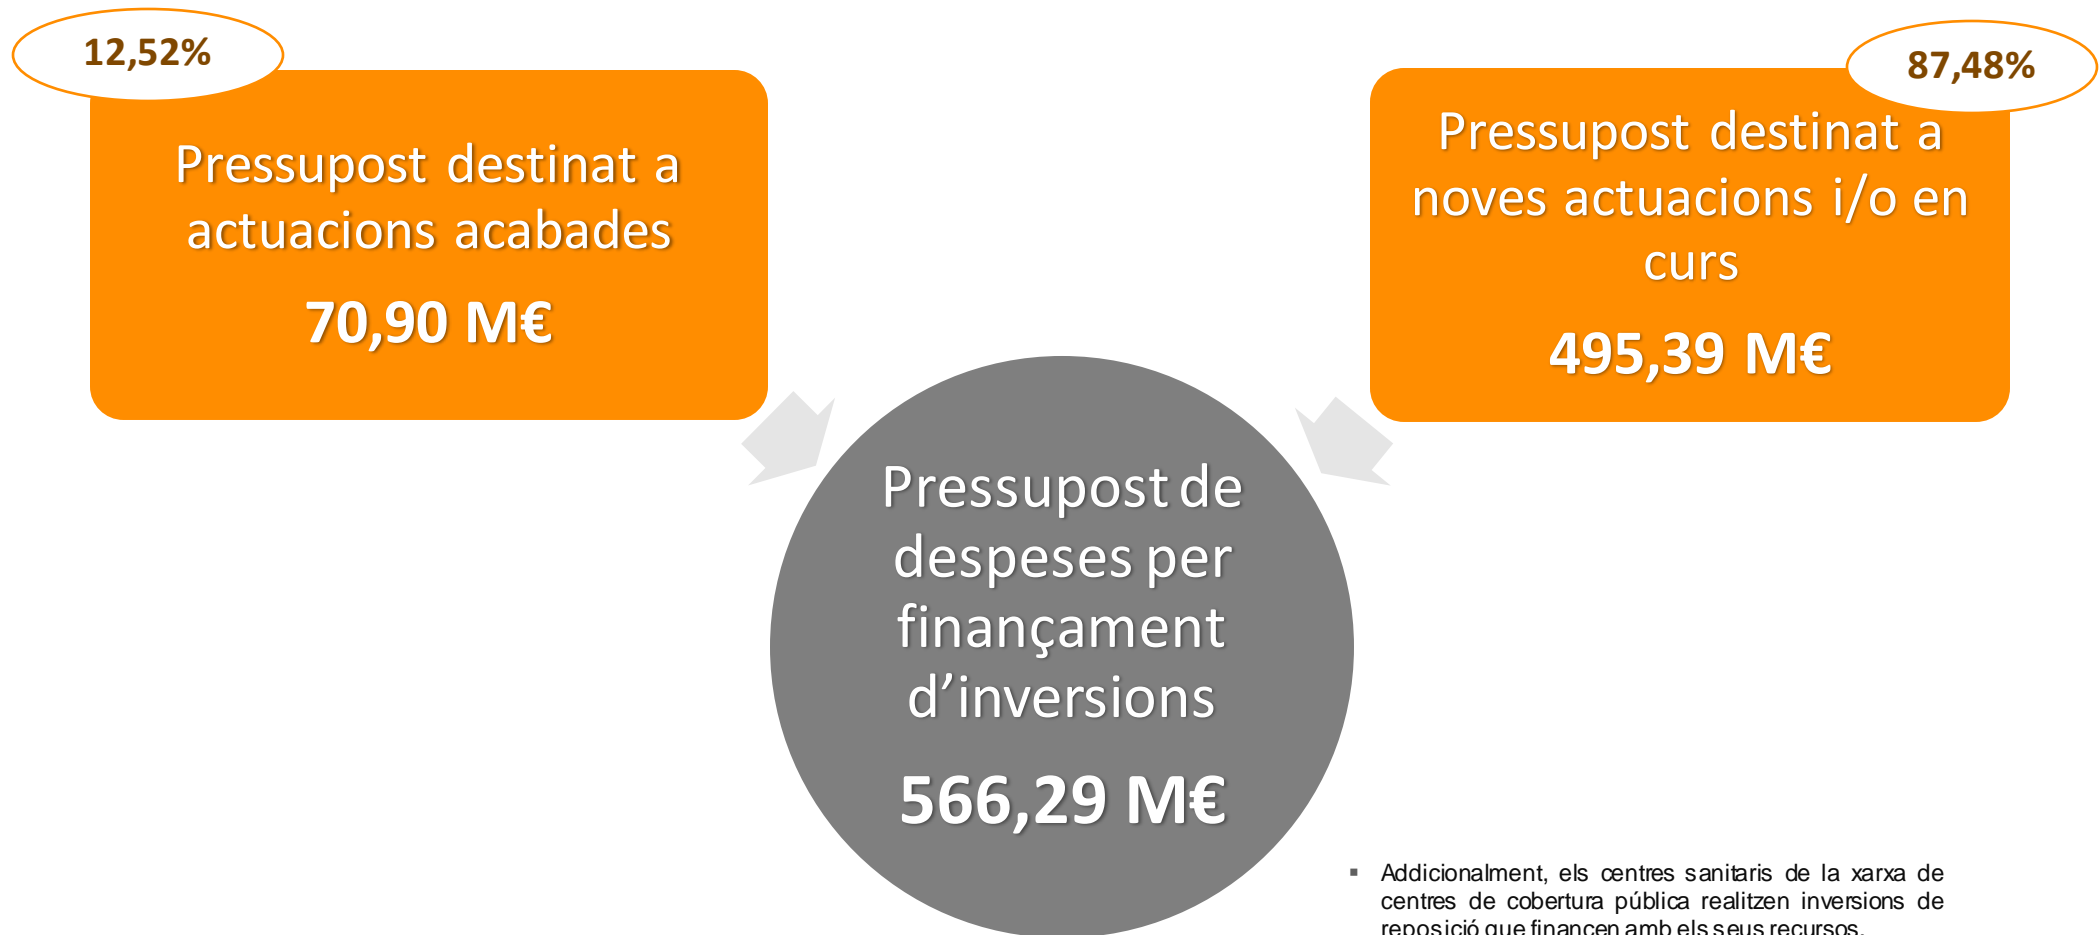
12,52%

Pressupost destinat a actuacions acabades

70,90 M€

87,48%

Pressupost destinat a noves actuacions i/o en curs

495,39 M€

Pressupost de despeses per finançament d'inversions

566,29 M€

▪ Addicionalment, els centres sanitaris de la xarxa de centres de cobertura pública realitzen inversions de reposició que financen amb els seus recursos.